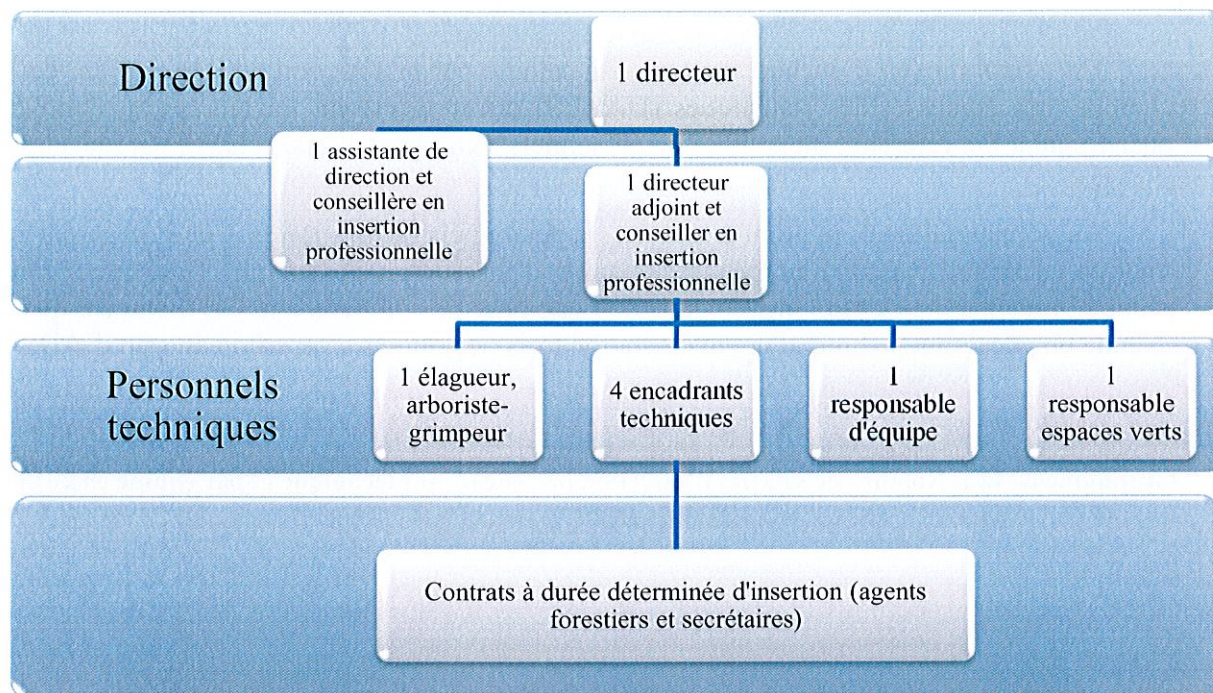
Direction

1 directeur

1 assistante de direction et conseillère en insertion professionnelle

1 directeur adjoint et conseiller en insertion professionnelle

Personnels techniques

1 élagueur, arboriste-grimpeur

4 encadrants techniques

1 responsable d'équipe

1 responsable espaces verts

Contrats à durée déterminée d'insertion (agents forestiers et secrétaires)